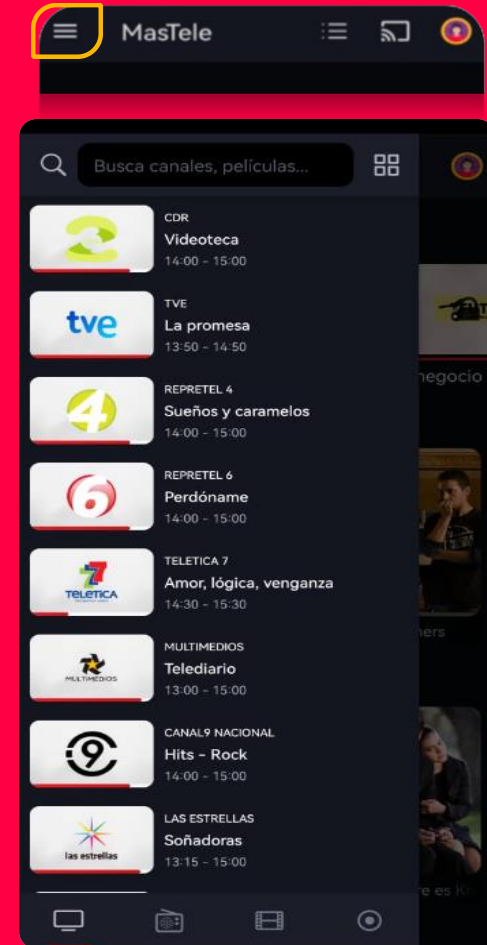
MasTele

Busca canales, películas...

CDR
Videoteca
14:00 - 15:00

tve
TVE
La promesa
13:50 - 14:50

REPRETEL 4
Sueños y caramelos
14:00 - 15:00

REPRETEL 6
Perdóname
14:00 - 15:00

TELETICA
TELETICA 7
Amor, lógica, venganza
14:30 - 15:30

MULTIMEDIOS
MULTIMEDIOS
Telediario
13:00 - 15:00

CANAL9 NACIONAL
Hits - Rock
14:00 - 15:00

las estrellas
LAS ESTRELLAS
Soñadoras
13:15 - 15:00

negocio

ners

re es K